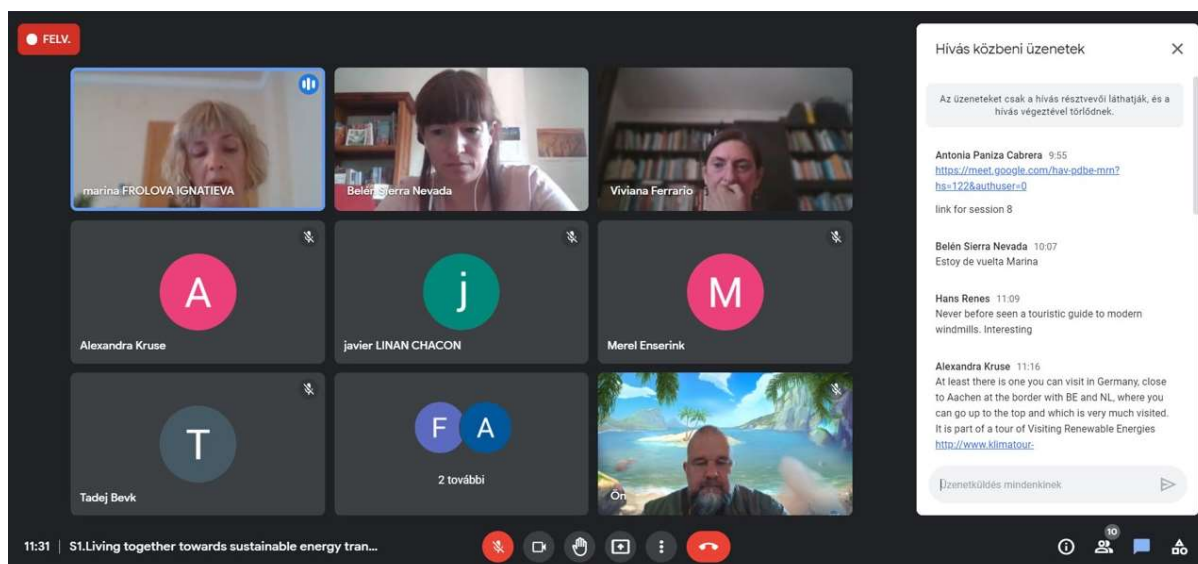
FELV.

marina FROLOVA IGNATIEVA

Belén Sierra Nevada

Viviana Ferrario

A
Alexandra Kruse

j
javier LINAN CHACON

M
Merel Enserink

T
Tadej Bevk

F A
2 további

Ön

Hívás közbeni üzenetek

Az üzeneteket csak a hívás résztvevői láthatják, és a hívás végeztével törlődnek.

Antonia Paniza Cabrera 9:55
https://meet.google.com/hav-pdbe-mm?hs=122&authuser=0
link for session 8

Belén Sierra Nevada 10:07
Estoy de vuelta Marina

Hans Renes 11:09
Never before seen a touristic guide to modern windmills. Interesting

Alexandra Kruse 11:16
At least there is one you can visit in Germany, close to Aachen at the border with BE and NL, where you can go up to the top and which is very much visited. It is part of a tour of Visiting Renewable Energies
http://www.klimatour-

Üzenetküldés mindenkinek

11:31 | S1.Living together towards sustainable energy tran...

10